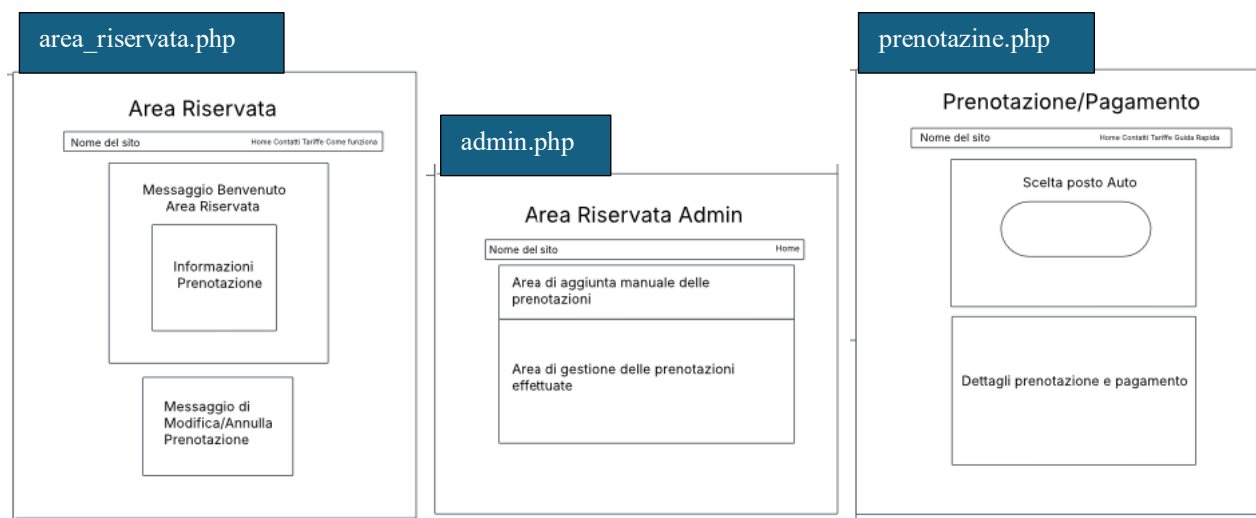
area_riservata.php

Area Riservata

Nome del sito

Home Contatti Tariffe Come funziona

Messaggio Benvenuto Area Riservata

Informazioni Prenotazione

Messaggio di Modifica/Annulla Prenotazione

admin.php

Area Riservata Admin

Nome del sito

Home

Area di aggiunta manuale delle prenotazioni

Area di gestione delle prenotazioni effettuate

prenotazine.php

Prenotazione/Pagamento

Nome del sito

Home Contatti Tariffe Guida Rapida

Scelta posto Auto

Dettagli prenotazione e pagamento